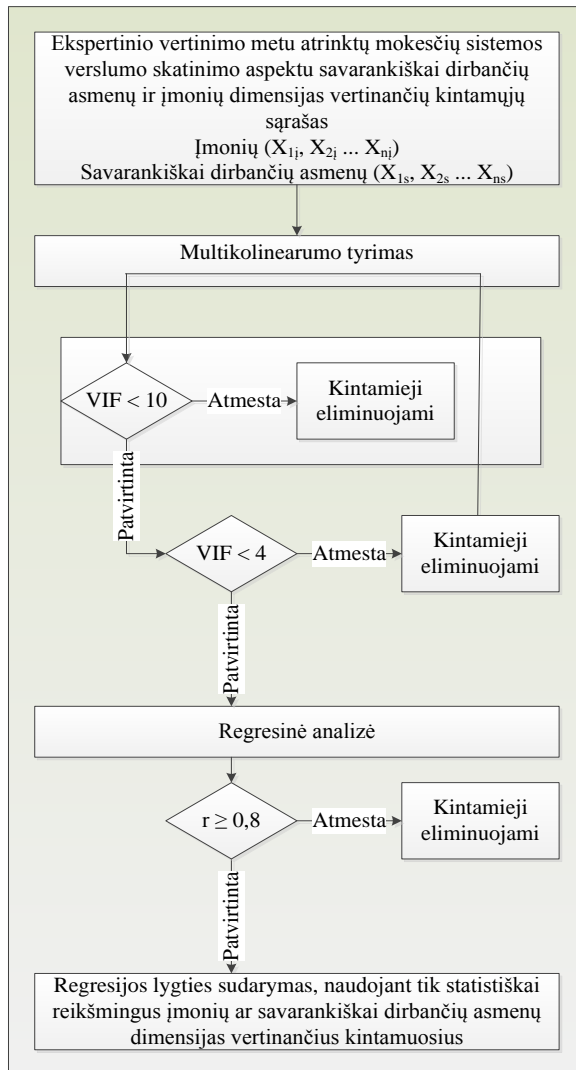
Ekspertinio vertinimo metu atrinktų mokesčių sistemos verslumo skatinimo aspektu savarankiškai dirbančių asmenų ir įmonių dimensijas vertinančių kintamųjų sąrašas
Įmonių ($X_{1į}$, $X_{2į}$ ... $X_{nį}$)
Savarankiškai dirbančių asmenų ($X_{1s}$, $X_{2s}$ ... $X_{ns}$)

Multikolinearumo tyrimas

VIF < 10

Atmesta

Kintamieji eliminuojami

Patvirtinta

VIF < 4

Atmesta

Kintamieji eliminuojami

Patvirtinta

Regresinė analizė

r ≥ 0,8

Atmesta

Kintamieji eliminuojami

Patvirtinta

Regresijos lygties sudarymas, naudojant tik statistiškai reikšmingus įmonių ar savarankiškai dirbančių asmenų dimensijas vertinančius kintamuosius